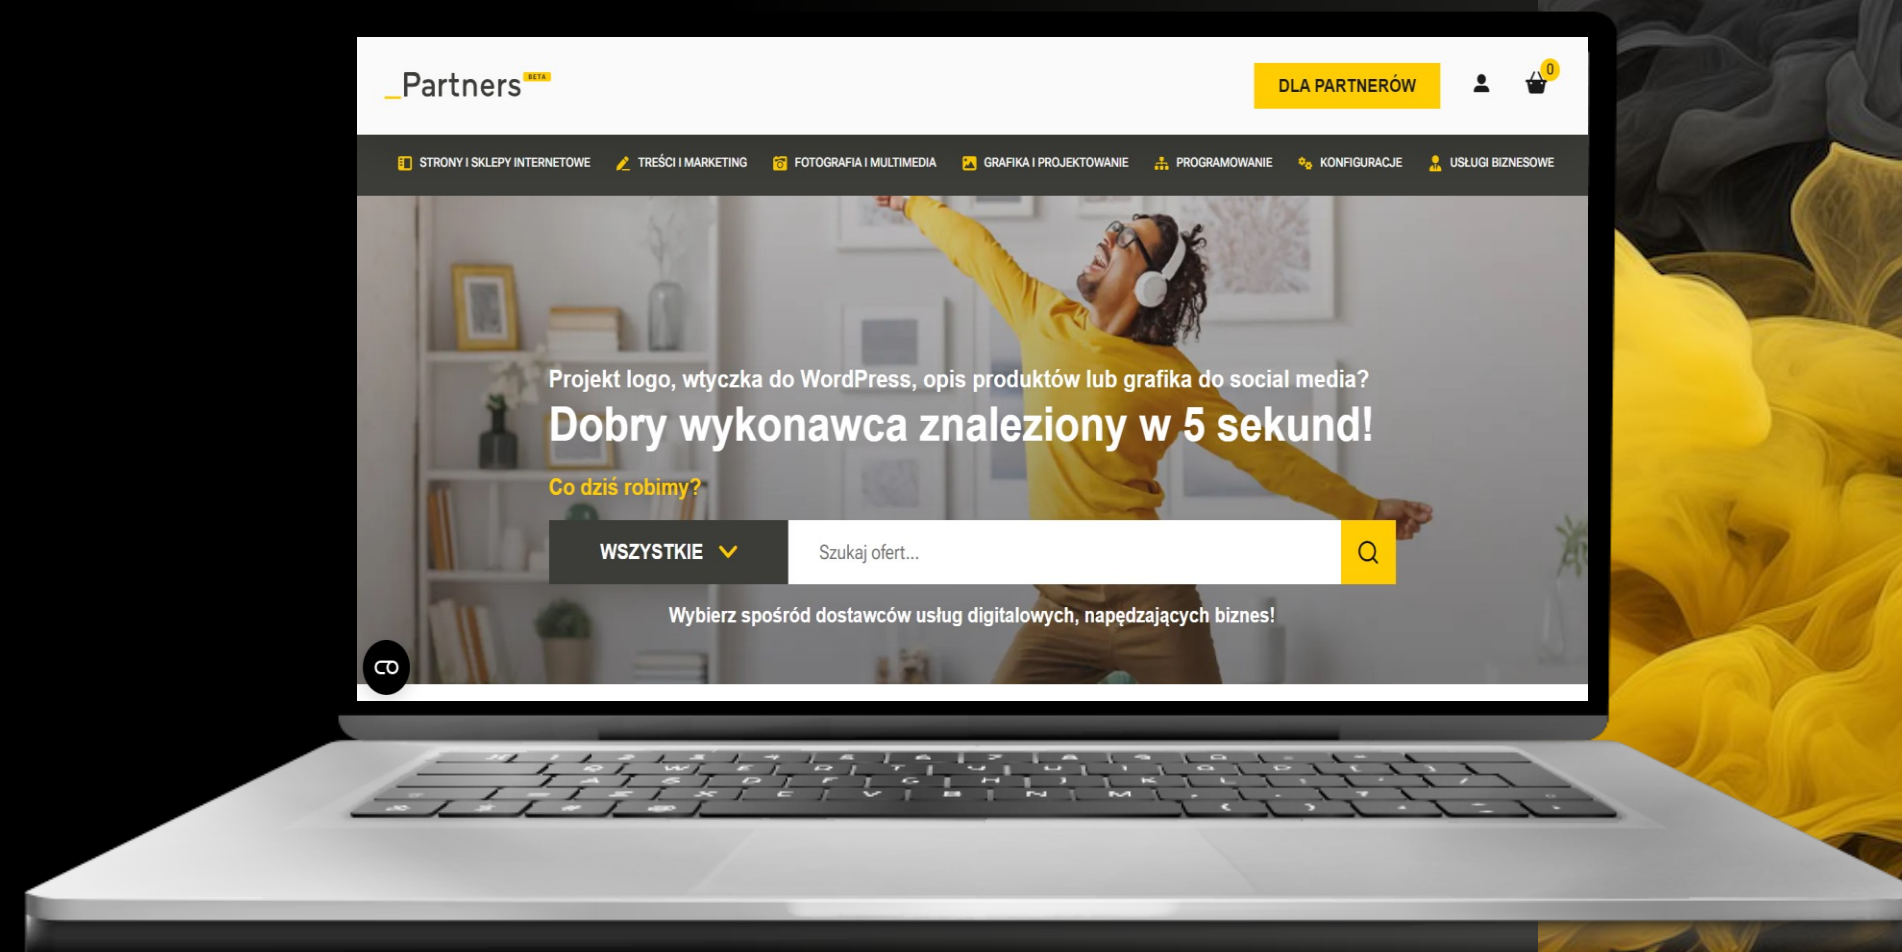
_Partners BETA

DLA PARTNERÓW

0

STRONY I SKLEPY INTERNETOWE TREŚCI I MARKETING FOTOGRAFIA I MULTIMEDIA GRAFIKA I PROJEKTOWANIE PROGRAMOWANIE KONFIGURACJE USŁUGI BIZNESOWE

Projekt logo, wtyczka do WordPress, opis produktów lub grafika do social media?

Dobry wykonawca znaleziony w 5 sekund!

Co dziś robimy?

WSZYSTKIE

Szukaj ofert...

Wybierz spośród dostawców usług digitalowych, napędzających biznes!